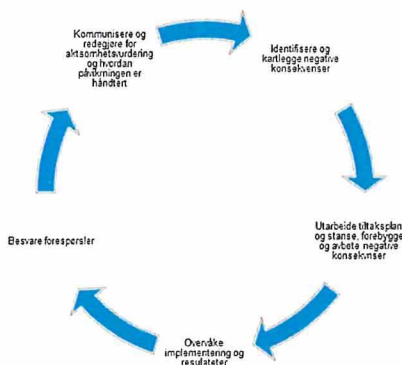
Kommunisere og redegjøre for aktsomhetsvurdering og hvordan påvirkningen er håndtert

Identifisere og kartlegge negative konsekvenser

Utarbeide tiltaksplan og stanse, forebygge og avbøte negative konsekvenser

Overvåke implementering og resultater

Besvare forespørsler